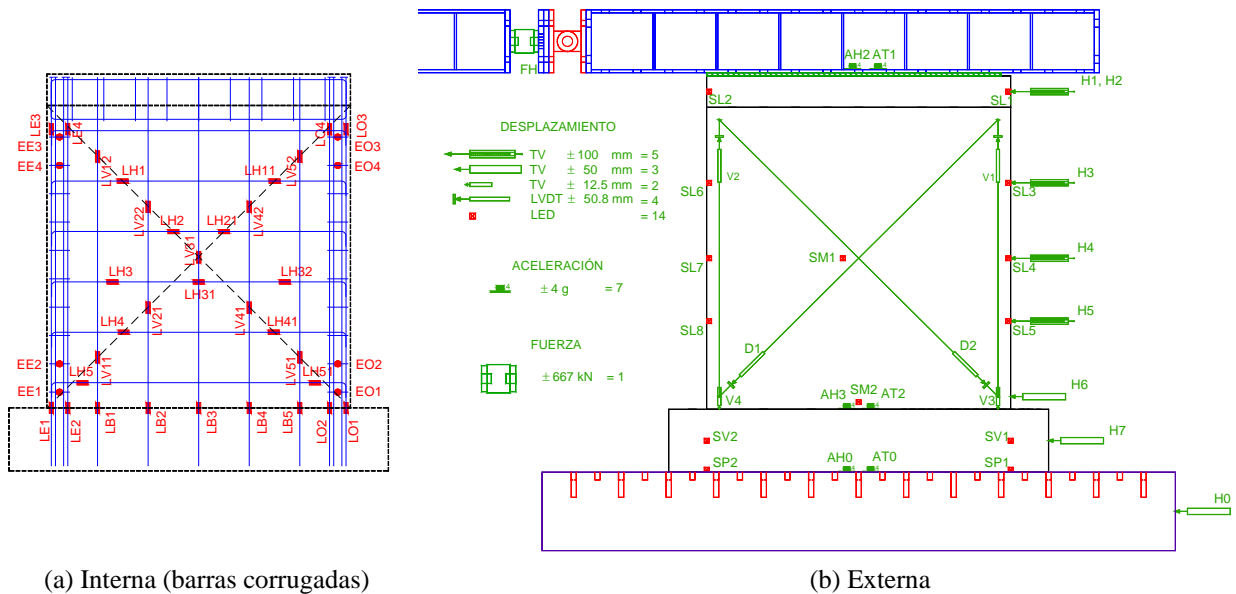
LE3
LE4
LO4
LO3
EE3
EO3
EE4
EO4
LV12
LH1
LH11
LV52
LV22
LH2
LH21
LV42
LV31
LH3
LH32
LH31
LV21
LV41
LH4
LH41
EE2
EO2
LV11
LV51
LH5
LH51
EE1
EO1
LE1
LE2
LB1
LB2
LB3
LB4
LB5
LO2
LO1

FH
AH2 AT1
SL2
SL1
H1, H2
DESPLAZAMIENTO
TV $\pm$ 100 mm = 5
TV $\pm$ 50 mm = 3
TV $\pm$ 12.5 mm = 2
LVDT $\pm$ 50.8 mm = 4
LED = 14
V2
V1
SL6
SL3
H3
ACELERACIÓN
$\pm$ 4 g = 7
SM1
SL7
SL4
H4
SL8
SL5
H5
FUERZA
$\pm$ 667 kN = 1
D1
D2
H6
AH3
SM2
AT2
V4
V3
SV2
SV1
H7
SP2
AH0
AT0
SP1
H0

(a) Interna (barras corrugadas)
(b) Externa